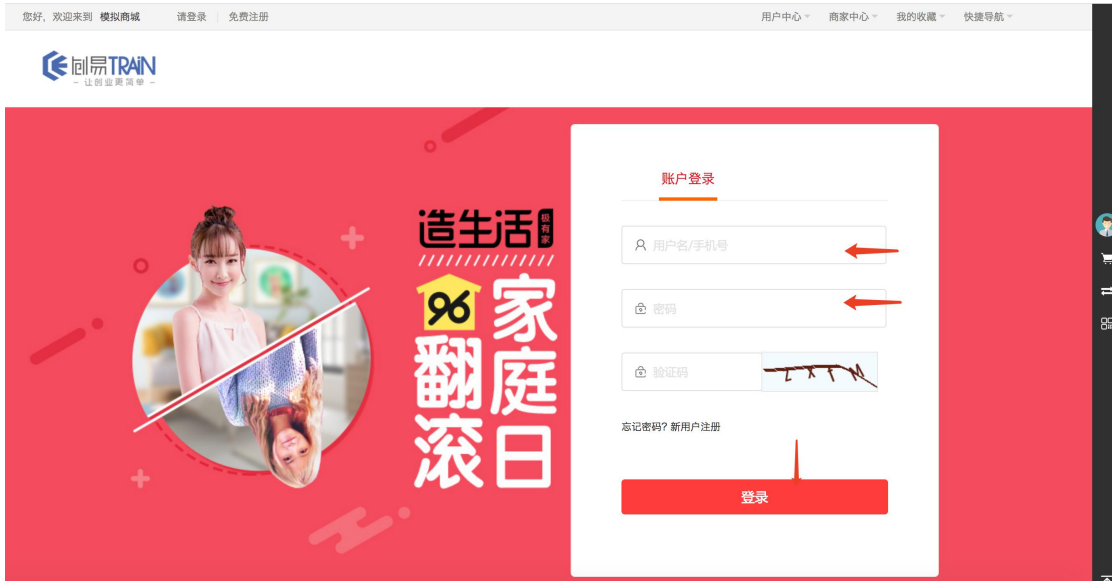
您好，欢迎来到 模拟商城 请登录 免费注册

用户中心 商家中心 我的收藏 快捷导航

创易TRAIN
— 让创业更简单 —

造生活 极有家

96 家庭翻滚日

账户登录

用户名/手机号

密码

验证码

LXTM

忘记密码? 新用户注册

登录